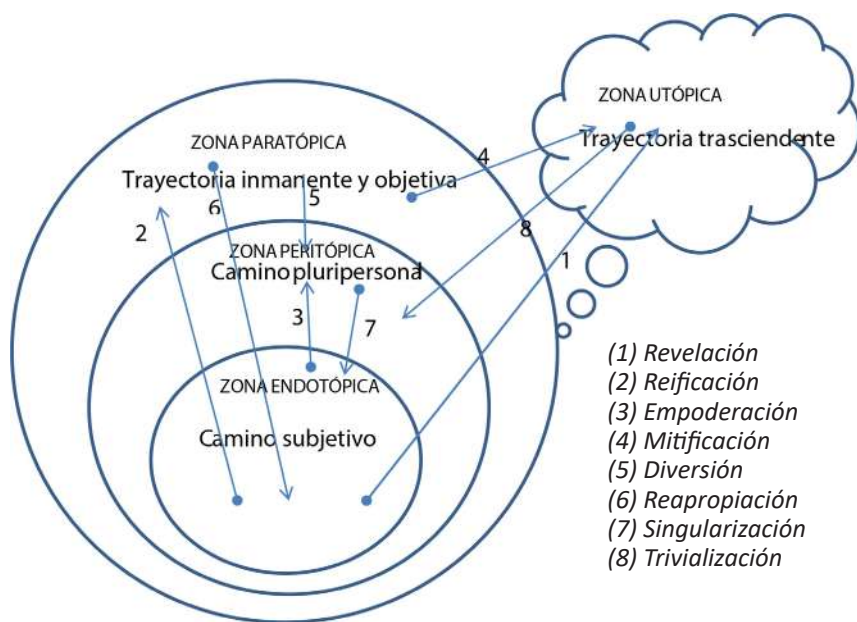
ZONA UTÓPICA
Trayectoria trasciendente

ZONA PARATÓPICA
Trayectoria inmanente y objetiva

4

6

5

2

8

1

ZONA PERITÓPICA
Camino pluripersonal

3

7

ZONA ENDOTÓPICA
Camino subjetivo

(1) Revelación
(2) Reificación
(3) Empoderación
(4) Mitificación
(5) Diversión
(6) Reapropiación
(7) Singularización
(8) Trivialización